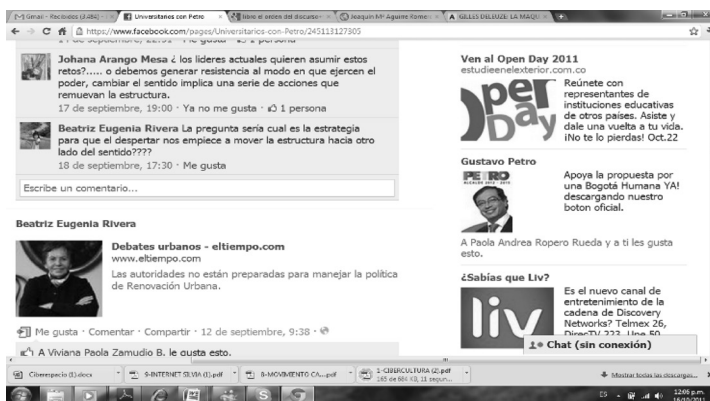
Gmail - Recibidos (1486) | Universitarios con Petro | libro el orden del discurso | Joaquín Mª Aguirre Rome | GILLES DELEUZE: LA MAQU

https://www.facebook.com/pages/Universitarios-con-Petro/245113127305

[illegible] de septiembre, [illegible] · Me gusta · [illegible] 1 persona

Johana Arango Mesa ¿ los líderes actuales quieren asumir estos retos?..... o debemos generar resistencia al modo en que ejercen el poder, cambiar el sentido implica una serie de acciones que remuevan la estructura.
17 de septiembre, 19:00 · Ya no me gusta · 1 persona

Beatriz Eugenia Rivera La pregunta sería cual es la estrategia para que el despertar nos empiece a mover la estructura hacia otro lado del sentido????
18 de septiembre, 17:30 · Me gusta

Escribe un comentario...

Beatriz Eugenia Rivera

Debates urbanos - eltiempo.com
www.eltiempo.com
Las autoridades no están preparadas para manejar la política de Renovación Urbana.

Me gusta · Comentar · Compartir · 12 de septiembre, 9:38 ·

A Viviana Paola Zamudio B. le gusta esto.

Ven al Open Day 2011
estudieenelexterior.com.co

Open Day

Reúnete con representantes de instituciones educativas de otros países. Asiste y dale una vuelta a tu vida. ¡No te lo pierdas! Oct.22

Gustavo Petro

PETRO

Apoya la propuesta por una Bogotá Humana YA! descargando nuestro boton oficial.

A Paola Andrea Ropero Rueda y a ti les gusta esto.

¿Sabías que Liv?

liv

Es el nuevo canal de entretenimiento de la cadena de Discovery Networks? Telmex 26, DirecTV 223, Une 50

Chat (sin conexión)

Ciberespacio (1).docx | 9-INTERNET SILVIA (1).pdf | 8-MOVIMIENTO CA....pdf | 1-CIBERCULTURA (2).pdf 165 de 686 KB, 11 segun... | Mostrar todas las descargas...

ES 12:06 p.m. 15/10/2011